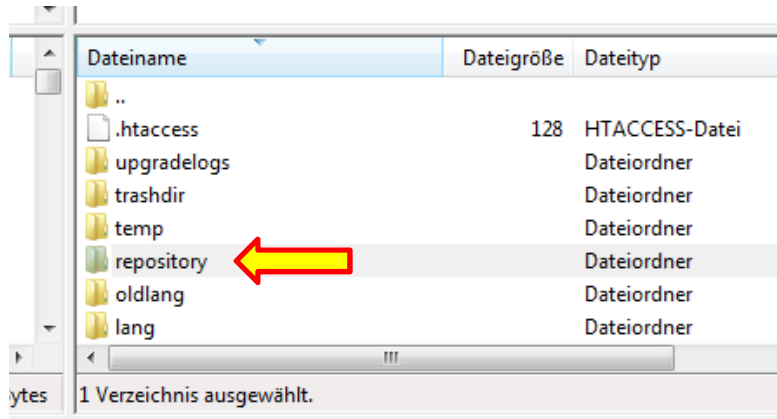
| Dateiname | Dateigröße | Dateityp |
|---|---|---|
| .. | | |
| .htaccess | 128 | HTACCESS-Datei |
| upgradelogs | | Dateiordner |
| trashdir | | Dateiordner |
| temp | | Dateiordner |
| repository | | Dateiordner |
| oldlang | | Dateiordner |
| lang | | Dateiordner |

ytes

1 Verzeichnis ausgewählt.